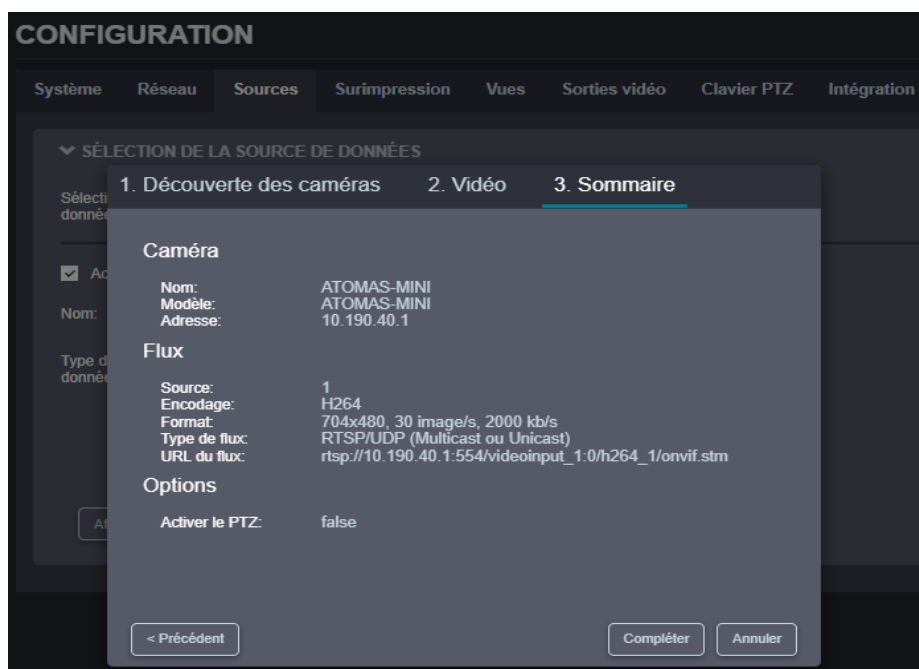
CONFIGURATION

Système Réseau Sources Surimpression Vues Sorties vidéo Clavier PTZ Intégration

SÉLECTION DE LA SOURCE DE DONNÉES

Sélecti
donnée

Ac

Nom:

Type d
donnée

At

1. Découverte des caméras 2. Vidéo 3. Sommaire

Caméra

| | |
|---|---|
| Nom: | ATOMAS-MINI |
| Modèle: | ATOMAS-MINI |
| Adresse: | 10.190.40.1 |

Flux

| | |
|---|---|
| Source: | 1 |
| Encodage: | H264 |
| Format: | 704x480, 30 image/s, 2000 kb/s |
| Type de flux: | RTSP/UDP (Multicast ou Unicast) |
| URL du flux: | rtsp://10.190.40.1:554/videoinput_1:0/h264_1/onvif.stm |

Options

| | |
|---|---|
| Activer le PTZ: | false |

< Précédent

Compléter Annuler